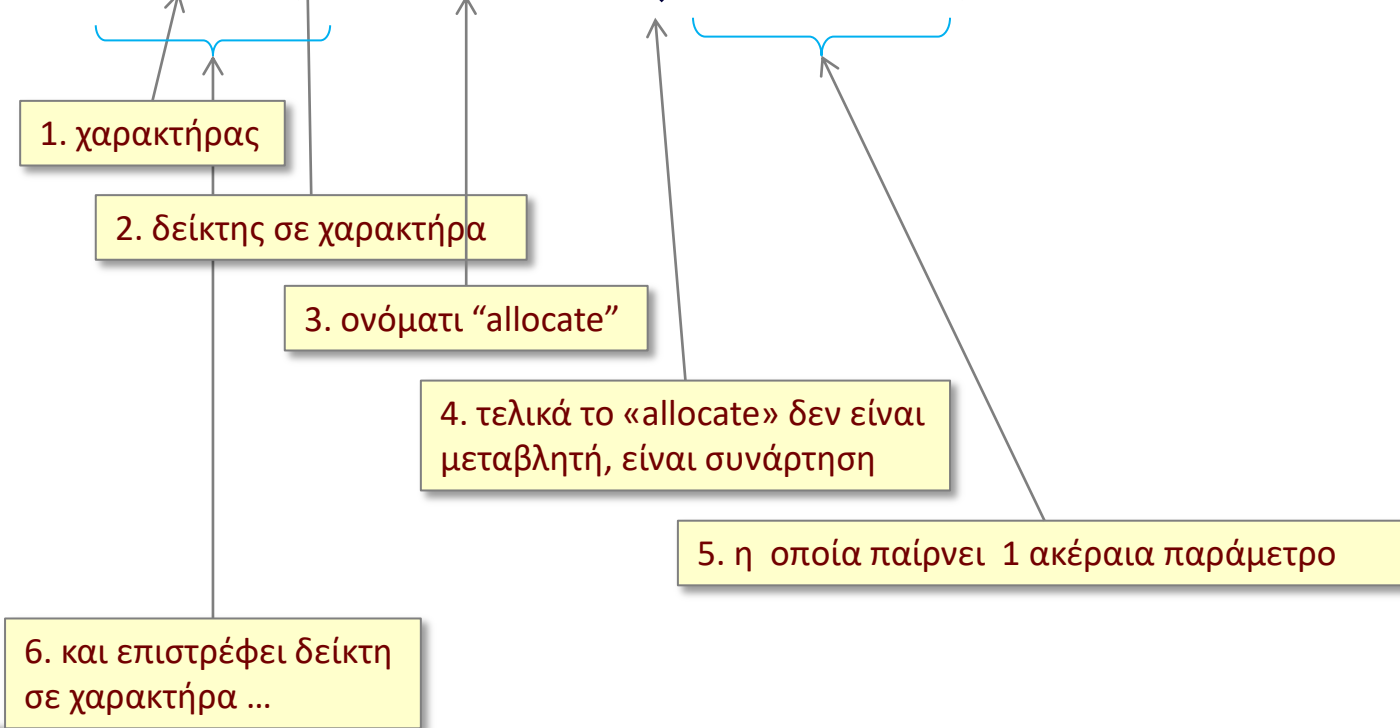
1. χαρακτήρας

2. δείκτης σε χαρακτήρα

3. ονόματι “allocate”

4. τελικά το «allocate» δεν είναι μεταβλητή, είναι συνάρτηση

5. η οποία παίρνει 1 ακέραια παράμετρο

6. και επιστρέφει δείκτη σε χαρακτήρα …